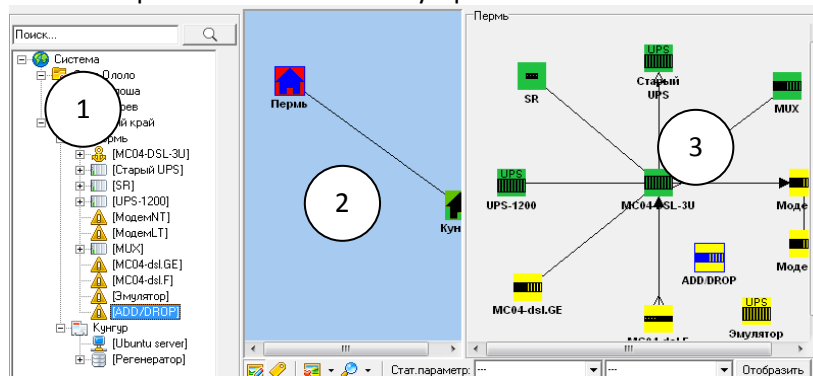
Поиск...
Система
Ололо
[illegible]лоша
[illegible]рев
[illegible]й край
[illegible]рмь
[MC04-DSL-3U]
[Старый UPS]
[SR]
[UPS-1200]
[МодемNT]
[МодемLT]
[MUX]
[MC04-dsl.GE]
[MC04-dsl.F]
[Эмулятор]
[ADD/DROP]
Кунгур
[Ubuntu server]
[Регенератор]

1

Пермь
2
Кун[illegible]

Пермь
3
UPS
Старый UPS
SR
MUX
UPS
UPS-1200
MC04-DSL-3U
Моде
Моде
ADD/DROP
UPS
Эмулятор
MC04-dsl.GE
MC04-dsl.F

Стат.параметр: ---
---
Отобразить